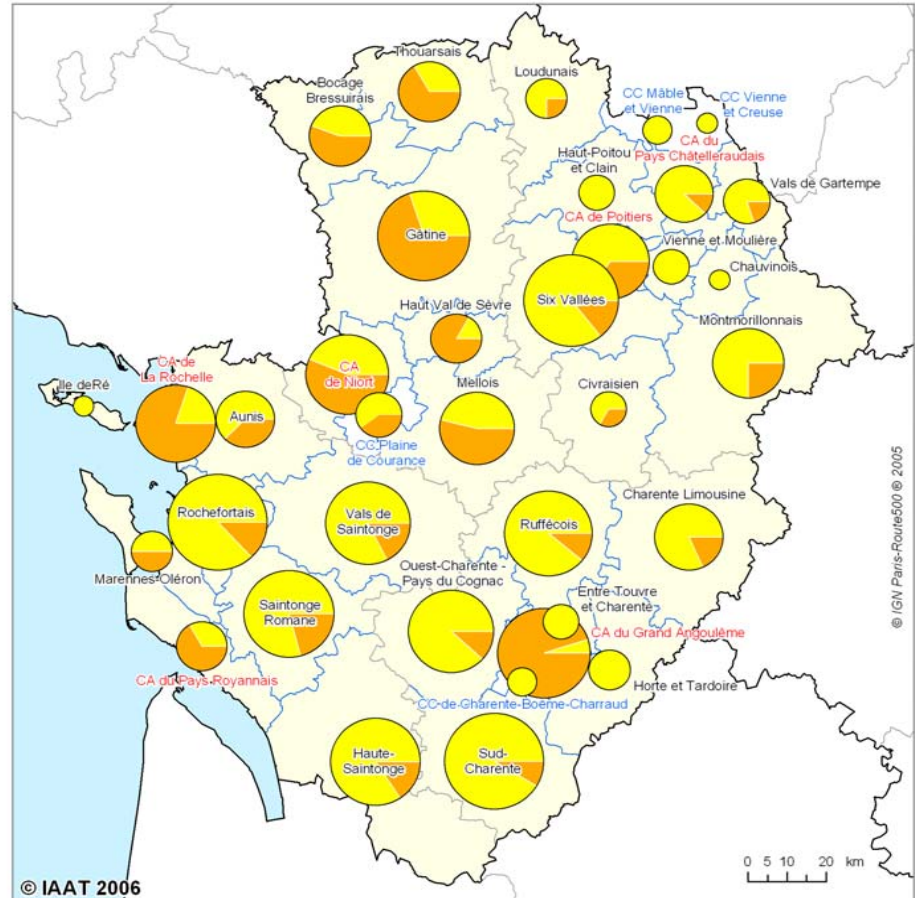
Thouarsais
Loudunais
Bocage Bressuirais
CC Mâble et Vienne
CC Vienne et Creuse
CA du Pays Châtelleraudais
Haut-Poitou et Clain
Vals de Gartempe
Gâtine
CA de Poitiers
Vienne et Moulière
Chauvinois
Haut Val de Sèvre
Six Vallées
Montmorillonnais
CA de La Rochelle
CA de Niort
Ile deRé
Mellois
Civraisien
Aunis
CC Plaine de Courance
© IGN Paris-Route500 ® 2005
Charente Limousine
Rochefortais
Vals de Saintonge
Ruffécois
Marennes-Oléron
Ouest-Charente - Pays du Cognac
Entre Touvre et Charente
Saintonge Romane
CA du Grand Angoulême
CA du Pays Royannais
Horte et Tardoire
CC de Charente-Boëme-Charraud
Haute-Saintonge
Sud-Charente
© IAAT 2006
0 5 10 20 km